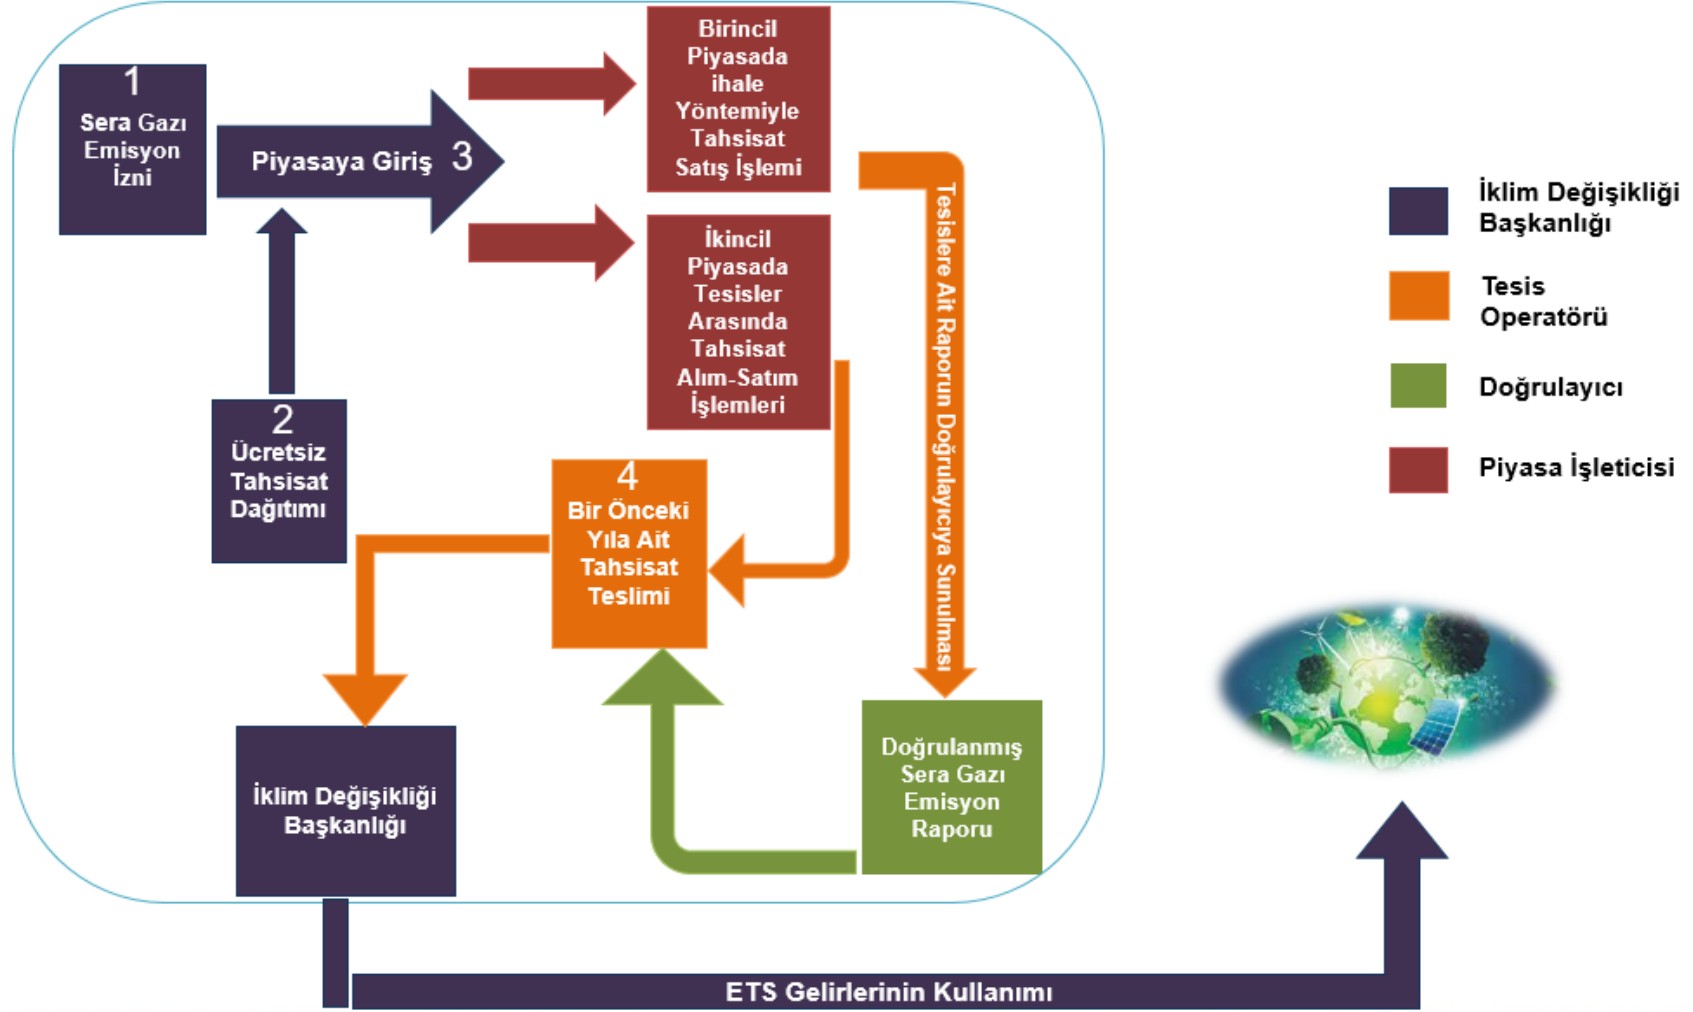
1
Sera Gazı Emisyon İzni

Piyasaya Giriş 3

Birincil Piyasada ihale Yöntemiyle Tahsisat Satış İşlemi

İkincil Piyasada Tesisler Arasında Tahsisat Alım-Satım İşlemleri

2
Ücretsiz Tahsisat Dağıtımı

4
Bir Önceki Yıla Ait Tahsisat Teslimi

Tesislere Ait Raporun Doğrulayıcıya Sunulması

Doğrulanmış Sera Gazı Emisyon Raporu

İklim Değişikliği Başkanlığı

ETS Gelirlerinin Kullanımı

İklim Değişikliği Başkanlığı

Tesis Operatörü

Doğrulayıcı

Piyasa İşleticisi